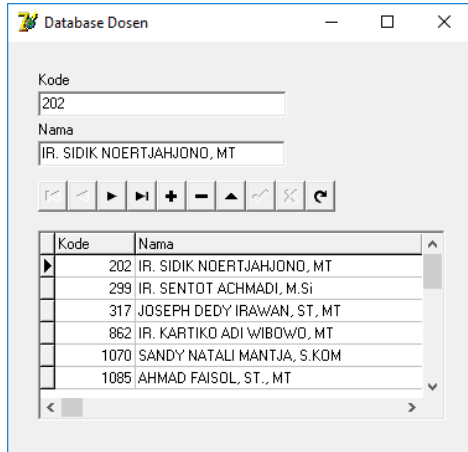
Database Dosen

Kode
202
Nama
IR. SIDIK NOERTJAHJONO, MT

| Kode | Nama |
|---|---|
| 202 | IR. SIDIK NOERTJAHJONO, MT |
| 299 | IR. SENTOT ACHMADI, M.Si |
| 317 | JOSEPH DEDY IRAWAN, ST, MT |
| 862 | IR. KARTIKO ADI WIBOWO, MT |
| 1070 | SANDY NATALI MANTJA, S.KOM |
| 1085 | AHMAD FAISOL, ST., MT |